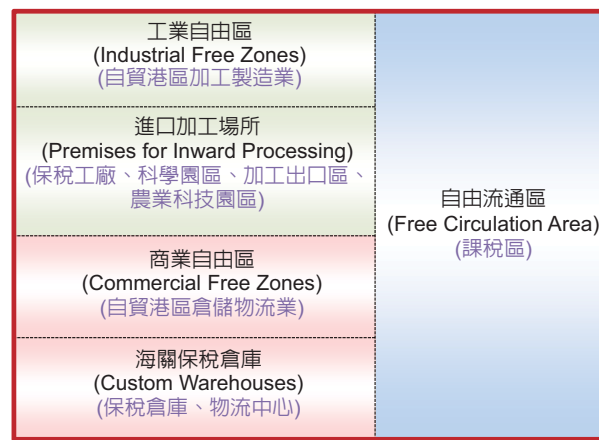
| | |
|---|---|
| 工業自由區<br>(Industrial Free Zones)<br>(自貿港區加工製造業) | 自由流通區<br>(Free Circulation Area)<br>(課稅區) |
| 進口加工場所<br>(Premises for Inward Processing)<br>(保稅工廠、科學園區、加工出口區、農業科技園區) | |
| 商業自由區<br>(Commercial Free Zones)<br>(自貿港區倉儲物流業) | |
| 海關保稅倉庫<br>(Custom Warehouses)<br>(保稅倉庫、物流中心) | |